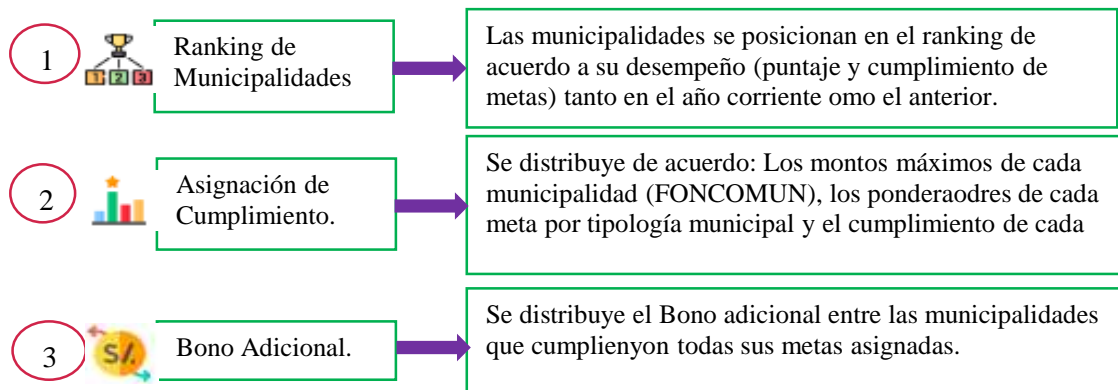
1

1 2 3

Ranking de Municipalidades

Las municipalidades se posicionan en el ranking de acuerdo a su desempeño (puntaje y cumplimiento de metas) tanto en el año corriente omo el anterior.

2

Asignación de Cumplimiento.

Se distribuye de acuerdo: Los montos máximos de cada municipalidad (FONCOMUN), los ponderaodres de cada meta por tipología municipal y el cumplimiento de cada

3

S/.

Bono Adicional.

Se distribuye el Bono adicional entre las municipalidades que cumplienyon todas sus metas asignadas.